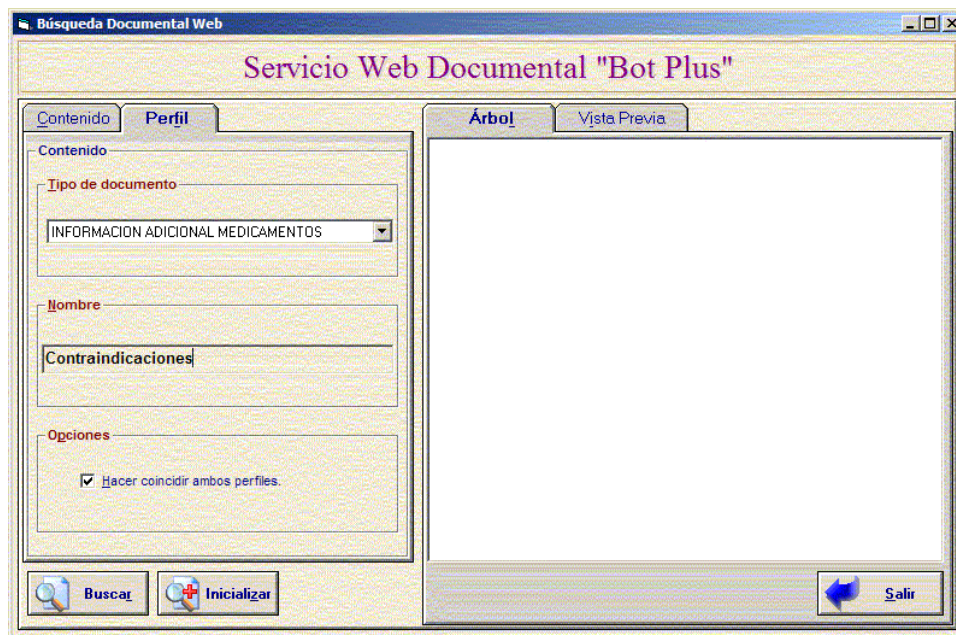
Búsqueda Documental Web

Servicio Web Documental "Bot Plus"

Contenido | Perfil

Contenido

Tipo de documento

INFORMACION ADICIONAL MEDICAMENTOS

Nombre

Contraindicaciones

Opciones

☑ Hacer coincidir ambos perfiles.

Buscar | Inicializar

Árbol | Vista Previa

Salir